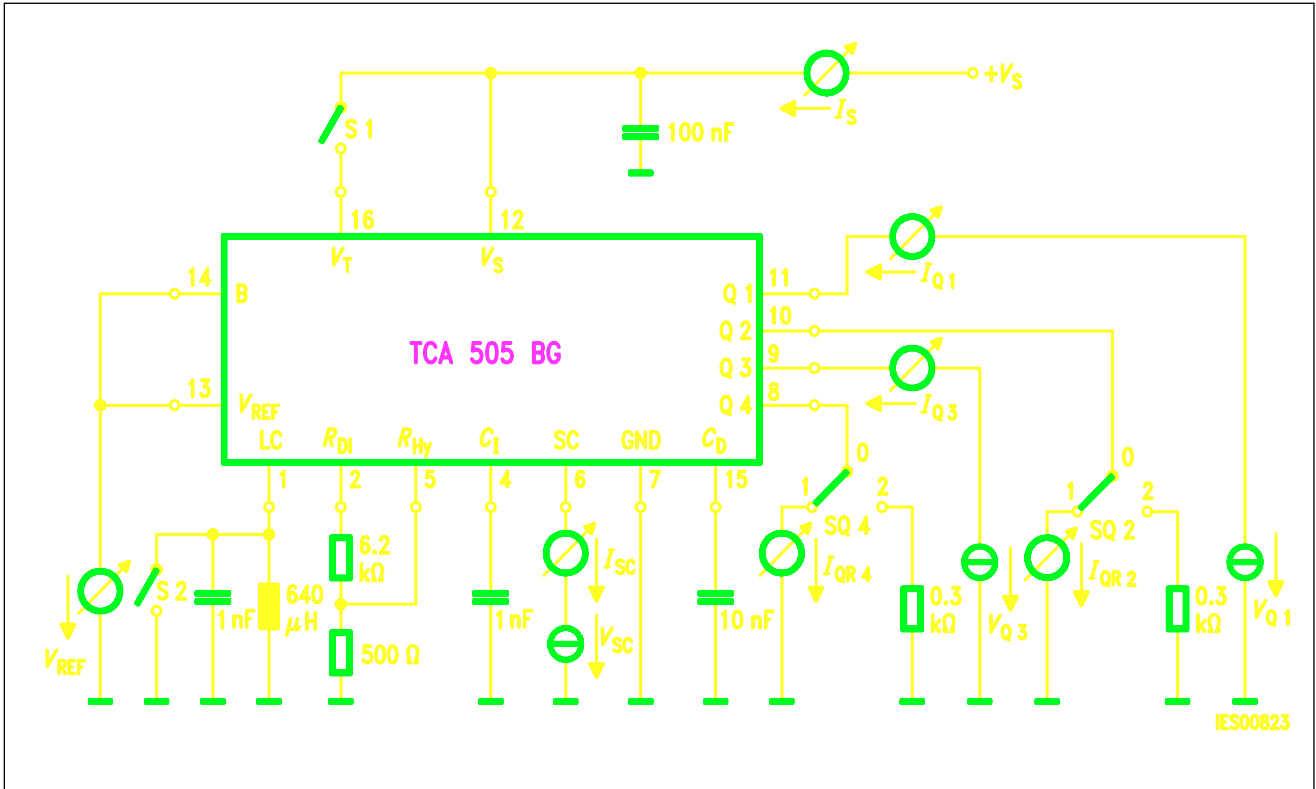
$+V_S$

$I_S$

S 1

100 nF

16

12

$V_T$

$V_S$

14

B

13

$V_{REF}$

TCA 505 BG

Q 1

11

Q 2

10

Q 3

9

Q 4

8

$I_{Q1}$

$I_{Q3}$

LC

$R_{DI}$

$R_{Hy}$

$C_I$

SC

GND

$C_D$

1

2

5

4

6

7

15

S 2

1 nF

640 $\mu$H

6.2 kΩ

500 Ω

1 nF

$I_{SC}$

$V_{SC}$

10 nF

0

1

2

SQ 4

$I_{QR4}$

0.3 kΩ

$V_{Q3}$

0

1

2

SQ 2

$I_{QR2}$

0.3 kΩ

$V_{Q1}$

$V_{REF}$

IES00823